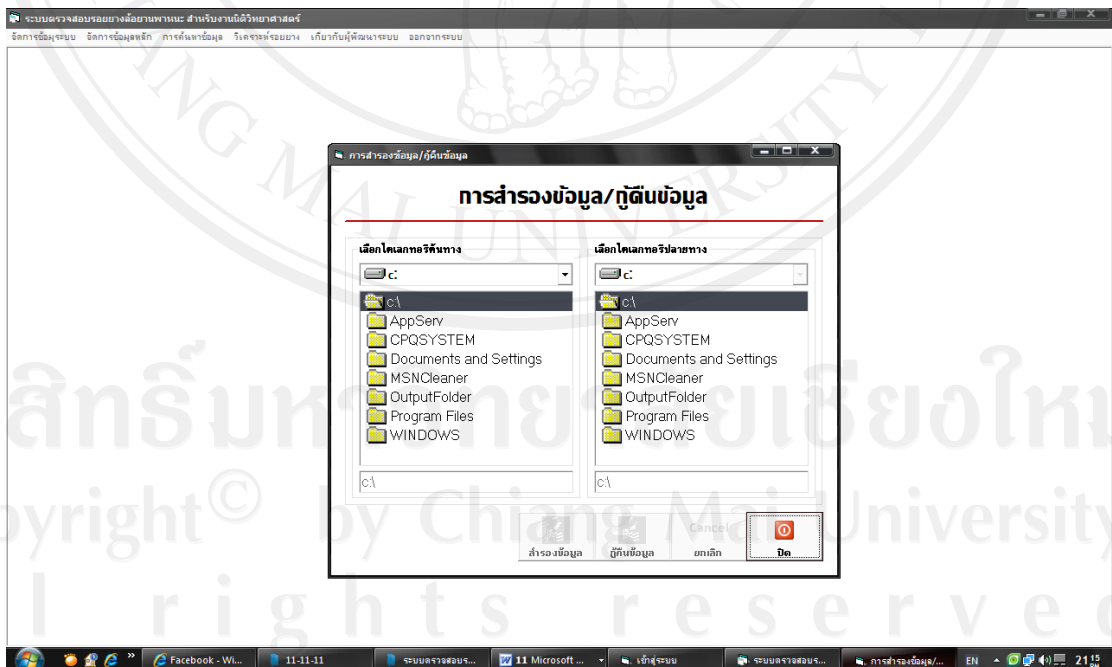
ระบบตรวจสอบรอยยางล้อยานพาหนะ สำหรับงานนิติวิทยาศาสตร์

จัดการข้อมูลระบบ จัดการข้อมูลหลัก การค้นหาข้อมูล วิเคราะห์รอยยาง เกี่ยวกับผู้พัฒนาระบบ ออกจากระบบ

การสำรองข้อมูล/กู้คืนข้อมูล

การสำรองข้อมูล/กู้คืนข้อมูล

เลือกไดเลกทอรีต้นทาง

c:

c:\
AppServ
CPQSYSTEM
Documents and Settings
MSNCleaner
OutputFolder
Program Files
WINDOWS

c:\

เลือกไดเลกทอรีปลายทาง

c:

c:\
AppServ
CPQSYSTEM
Documents and Settings
MSNCleaner
OutputFolder
Program Files
WINDOWS

c:\

สำรองข้อมูล
กู้คืนข้อมูล
Cancel
ยกเลิก
ปิด

Copyright© by Chiang Mai University
All rights reserved
ลิขสิทธิ์มหาวิทยาลัยเชียงใหม่

Facebook - Wi... 11-11-11 ระบบตรวจสอบร... 11 Microsoft ... เข้าสู่ระบบ ระบบตรวจสอบร... การสำรองข้อมูล/... EN 21:15